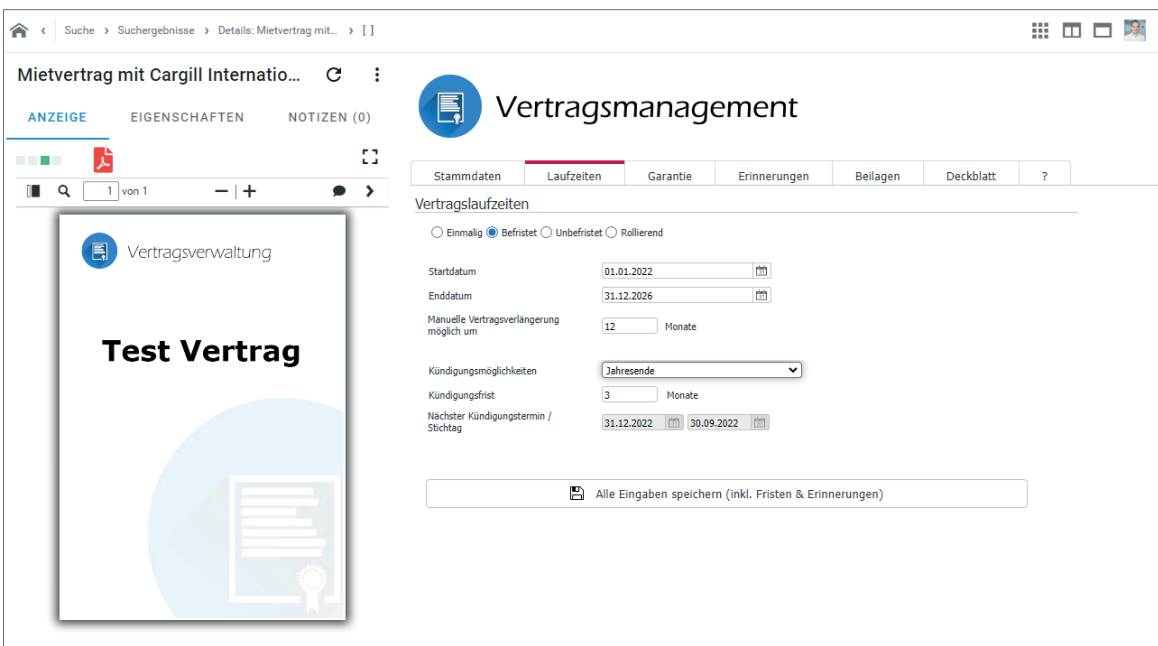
Suche › Suchergebnisse › Details: Mietvertrag mit... › [ ]

Mietvertrag mit Cargill Internatio...

ANZEIGE EIGENSCHAFTEN NOTIZEN (0)

1 von 1

Vertragsverwaltung

Test Vertrag

Vertragsmanagement

| Stammdaten | Laufzeiten | Garantie | Erinnerungen | Beilagen | Deckblatt | ? |
|---|---|---|---|---|---|---|

Vertragslaufzeiten

Einmalig Befristet Unbefristet Rollierend

Startdatum 01.01.2022

Enddatum 31.12.2026

Manuelle Vertragsverlängerung möglich um 12 Monate

Kündigungsmöglichkeiten Jahresende

Kündigungsfrist 3 Monate

Nächster Kündigungstermin / Stichtag 31.12.2022 30.09.2022

Alle Eingaben speichern (inkl. Fristen & Erinnerungen)